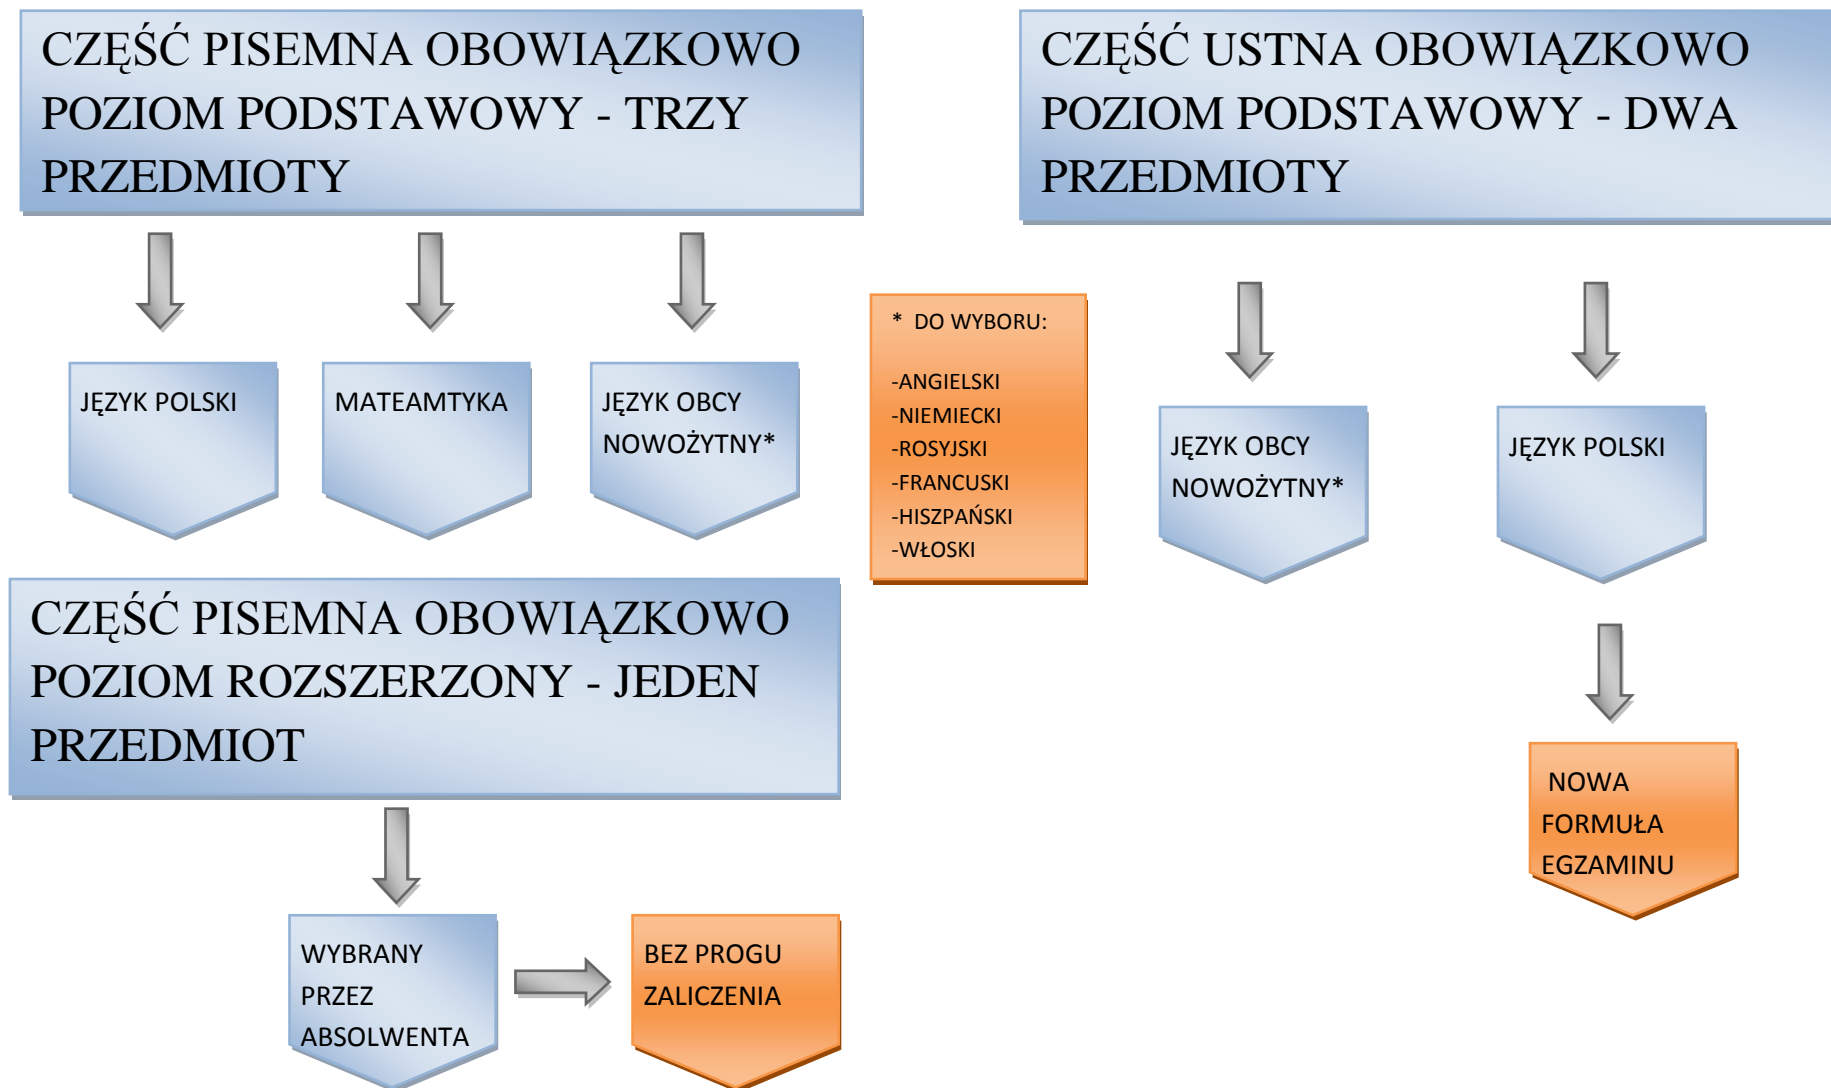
CZĘŚĆ PISEMNA OBOWIĄZKOWO POZIOM PODSTAWOWY - TRZY PRZEDMIOTY

JĘZYK POLSKI

MATEAMTYKA

JĘZYK OBCY NOWOŻYTNY*

* DO WYBORU:

-ANGIELSKI
-NIEMIECKI
-ROSYJSKI
-FRANCUSKI
-HISZPAŃSKI
-WŁOSKI

CZĘŚĆ USTNA OBOWIĄZKOWO POZIOM PODSTAWOWY - DWA PRZEDMIOTY

JĘZYK OBCY NOWOŻYTNY*

JĘZYK POLSKI

NOWA FORMUŁA EGZAMINU

CZĘŚĆ PISEMNA OBOWIĄZKOWO POZIOM ROZSZERZONY - JEDEN PRZEDMIOT

WYBRANY PRZEZ ABSOLWENTA

BEZ PROGU ZALICZENIA